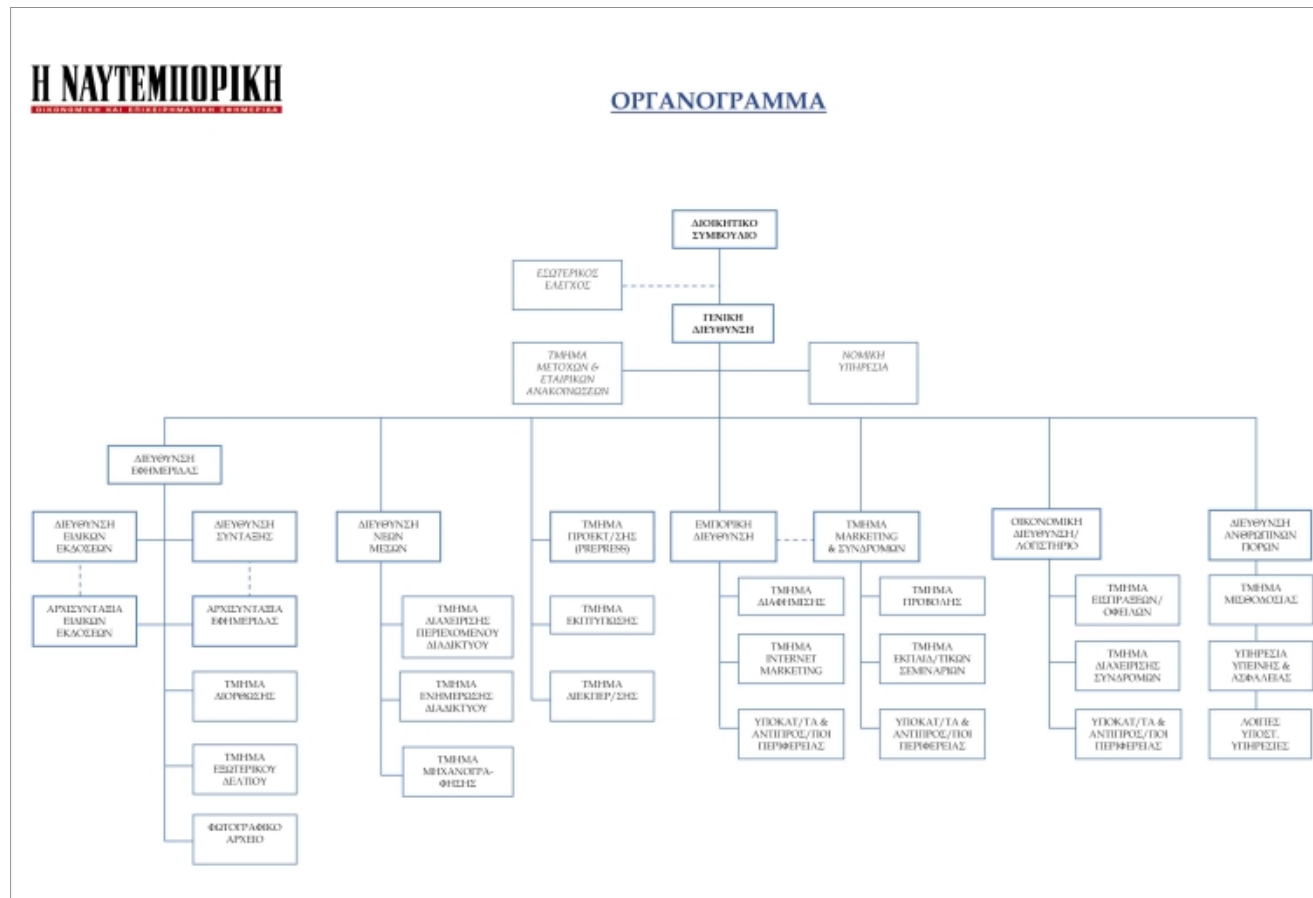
Η ΝΑΥΤΕΜΠΟΡΙΚΗ
ΟΙΚΟΝΟΜΙΚΗ ΚΑΙ ΕΠΙΧΕΙΡΗΜΑΤΙΚΗ ΕΦΗΜΕΡΙΔΑ

ΟΡΓΑΝΟΓΡΑΜΜΑ

ΔΙΟΙΚΗΤΙΚΟ ΣΥΜΒΟΥΛΙΟ

ΕΣΩΤΕΡΙΚΟΣ ΕΛΕΓΧΟΣ

ΓΕΝΙΚΗ ΔΙΕΥΘΥΝΣΗ

ΤΜΗΜΑ ΜΕΤΟΧΩΝ & ΕΤΑΙΡΙΚΩΝ ΑΝΑΚΟΙΝΩΣΕΩΝ

ΝΟΜΙΚΗ ΥΠΗΡΕΣΙΑ

ΔΙΕΥΘΥΝΣΗ ΕΦΗΜΕΡΙΔΑΣ

ΔΙΕΥΘΥΝΣΗ ΕΙΔΙΚΩΝ ΕΚΔΟΣΕΩΝ

ΑΡΧΙΣΥΝΤΑΞΙΑ ΕΙΔΙΚΩΝ ΕΚΔΟΣΕΩΝ

ΔΙΕΥΘΥΝΣΗ ΣΥΝΤΑΞΗΣ

ΑΡΧΙΣΥΝΤΑΞΙΑ ΕΦΗΜΕΡΙΔΑΣ

ΤΜΗΜΑ ΔΙΟΡΘΩΣΗΣ

ΤΜΗΜΑ ΕΞΩΤΕΡΙΚΟΥ ΔΕΛΤΙΟΥ

ΦΩΤΟΓΡΑΦΙΚΟ ΑΡΧΕΙΟ

ΔΙΕΥΘΥΝΣΗ ΝΕΩΝ ΜΕΣΩΝ

ΤΜΗΜΑ ΔΙΑΧΕΙΡΙΣΗΣ ΠΕΡΙΕΧΟΜΕΝΟΥ ΔΙΑΔΙΚΤΥΟΥ

ΤΜΗΜΑ ΕΝΗΜΕΡΩΣΗΣ ΔΙΑΔΙΚΤΥΟΥ

ΤΜΗΜΑ ΜΗΧΑΝΟΓΡΑ-ΦΗΣΗΣ

ΤΜΗΜΑ ΠΡΟΕΚΤ/ΣΗΣ (PREPRESS)

ΤΜΗΜΑ ΕΚΤΥΠΩΣΗΣ

ΤΜΗΜΑ ΔΙΕΚΠΕΡ/ΣΗΣ

ΕΜΠΟΡΙΚΗ ΔΙΕΥΘΥΝΣΗ

ΤΜΗΜΑ ΔΙΑΦΗΜΙΣΗΣ

ΤΜΗΜΑ INTERNET MARKETING

ΥΠΟΚΑΤ/ΤΑ & ΑΝΤΙΠΡΟΣ/ΠΟΙ ΠΕΡΙΦΕΡΕΙΑΣ

ΤΜΗΜΑ MARKETING & ΣΥΝΔΡΟΜΩΝ

ΤΜΗΜΑ ΠΡΟΒΟΛΗΣ

ΤΜΗΜΑ ΕΚΠΑΙΔ/ΤΙΚΩΝ ΣΕΜΙΝΑΡΙΩΝ

ΥΠΟΚΑΤ/ΤΑ & ΑΝΤΙΠΡΟΣ/ΠΟΙ ΠΕΡΙΦΕΡΕΙΑΣ

ΟΙΚΟΝΟΜΙΚΗ ΔΙΕΥΘΥΝΣΗ/ ΛΟΓΙΣΤΗΡΙΟ

ΤΜΗΜΑ ΕΙΣΠΡΑΞΕΩΝ/ ΟΦΕΙΛΩΝ

ΤΜΗΜΑ ΔΙΑΧΕΙΡΙΣΗΣ ΣΥΝΔΡΟΜΩΝ

ΥΠΟΚΑΤ/ΤΑ & ΑΝΤΙΠΡΟΣ/ΠΟΙ ΠΕΡΙΦΕΡΕΙΑΣ

ΔΙΕΥΘΥΝΣΗ ΑΝΘΡΩΠΙΝΩΝ ΠΟΡΩΝ

ΤΜΗΜΑ ΜΙΣΘΟΔΟΣΙΑΣ

ΥΠΗΡΕΣΙΑ ΥΓΙΕΙΝΗΣ & ΑΣΦΑΛΕΙΑΣ

ΛΟΙΠΕΣ ΥΠΟΣΤ. ΥΠΗΡΕΣΙΕΣ